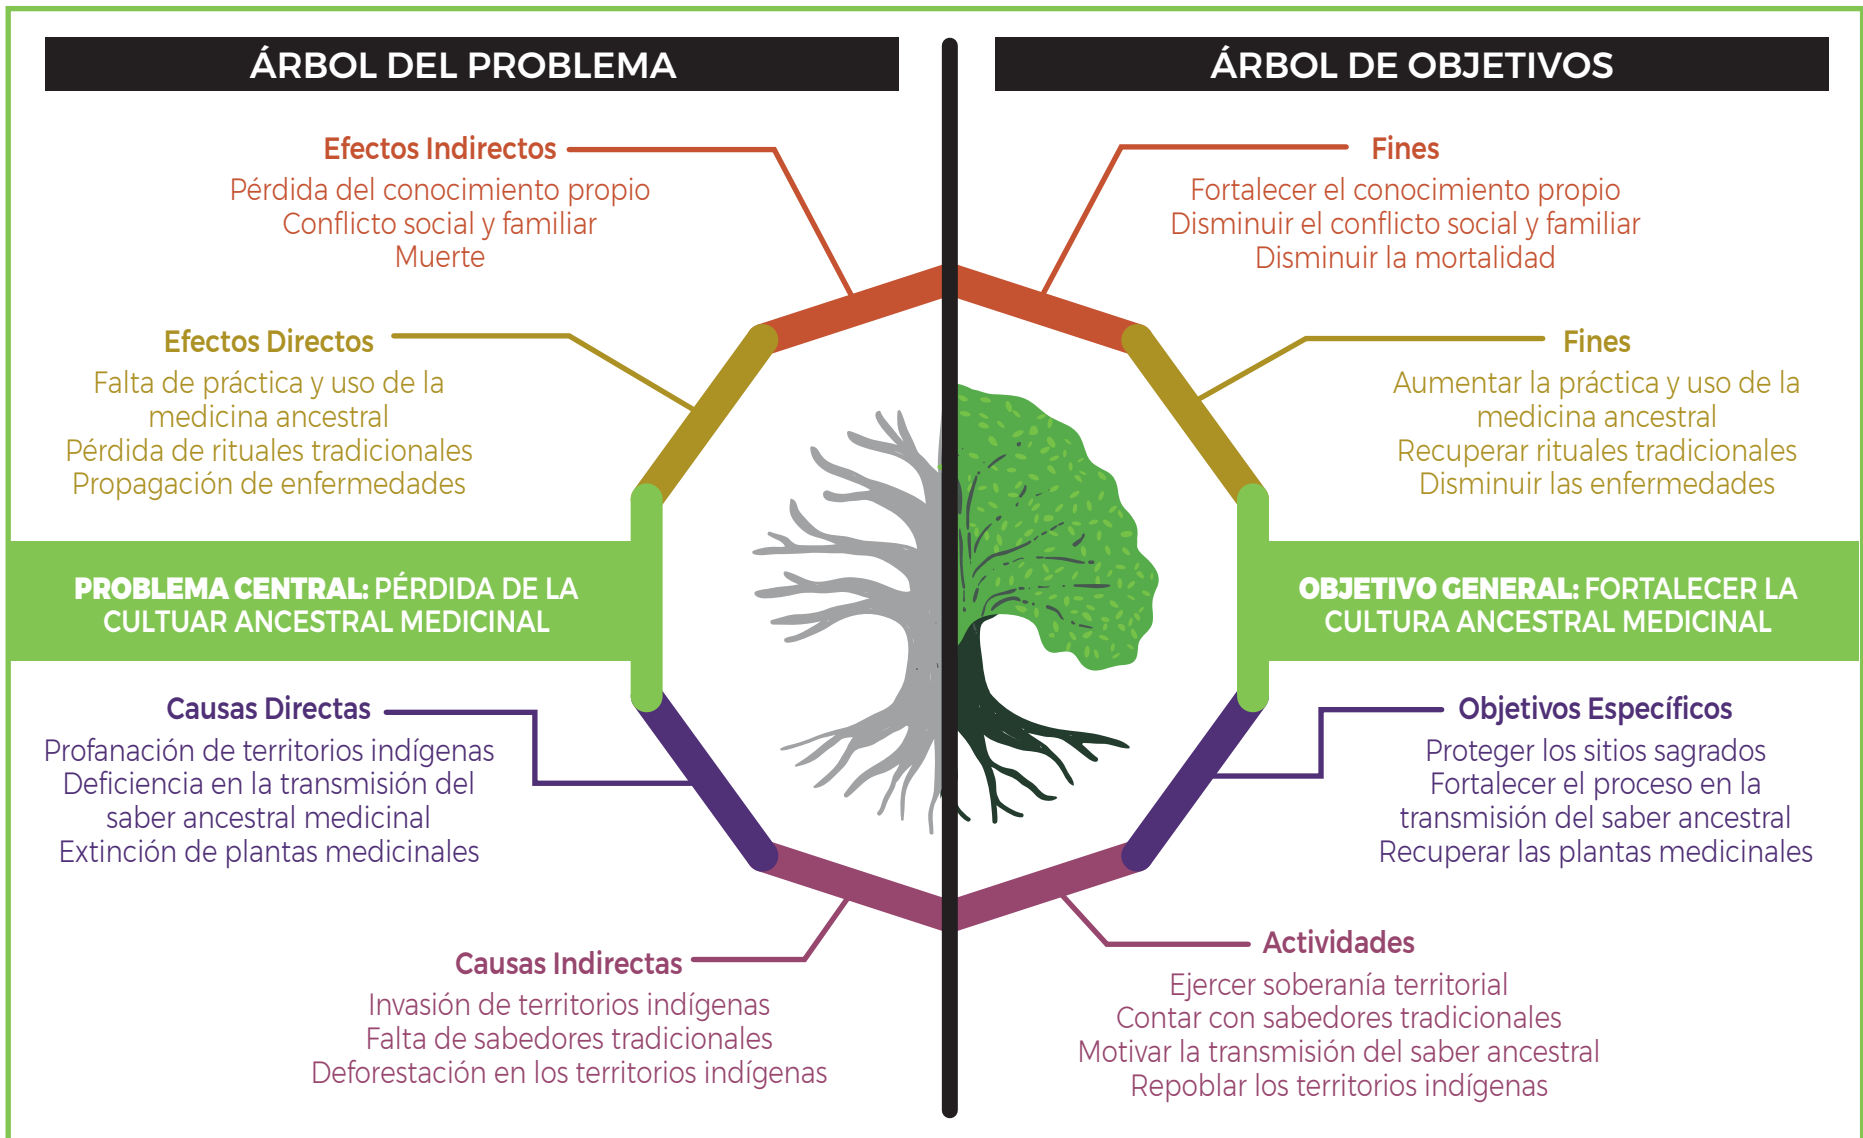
ÁRBOL DEL PROBLEMA

Efectos Indirectos
Pérdida del conocimiento propio
Conflicto social y familiar
Muerte

Efectos Directos
Falta de práctica y uso de la medicina ancestral
Pérdida de rituales tradicionales
Propagación de enfermedades

PROBLEMA CENTRAL: PÉRDIDA DE LA CULTUAR ANCESTRAL MEDICINAL

Causas Directas
Profanación de territorios indígenas
Deficiencia en la transmisión del saber ancestral medicinal
Extinción de plantas medicinales

Causas Indirectas
Invasión de territorios indígenas
Falta de sabedores tradicionales
Deforestación en los territorios indígenas

ÁRBOL DE OBJETIVOS

Fines
Fortalecer el conocimiento propio
Disminuir el conflicto social y familiar
Disminuir la mortalidad

Fines
Aumentar la práctica y uso de la medicina ancestral
Recuperar rituales tradicionales
Disminuir las enfermedades

OBJETIVO GENERAL: FORTALECER LA CULTURA ANCESTRAL MEDICINAL

Objetivos Específicos
Proteger los sitios sagrados
Fortalecer el proceso en la transmisión del saber ancestral
Recuperar las plantas medicinales

Actividades
Ejercer soberanía territorial
Contar con sabedores tradicionales
Motivar la transmisión del saber ancestral
Repoblar los territorios indígenas